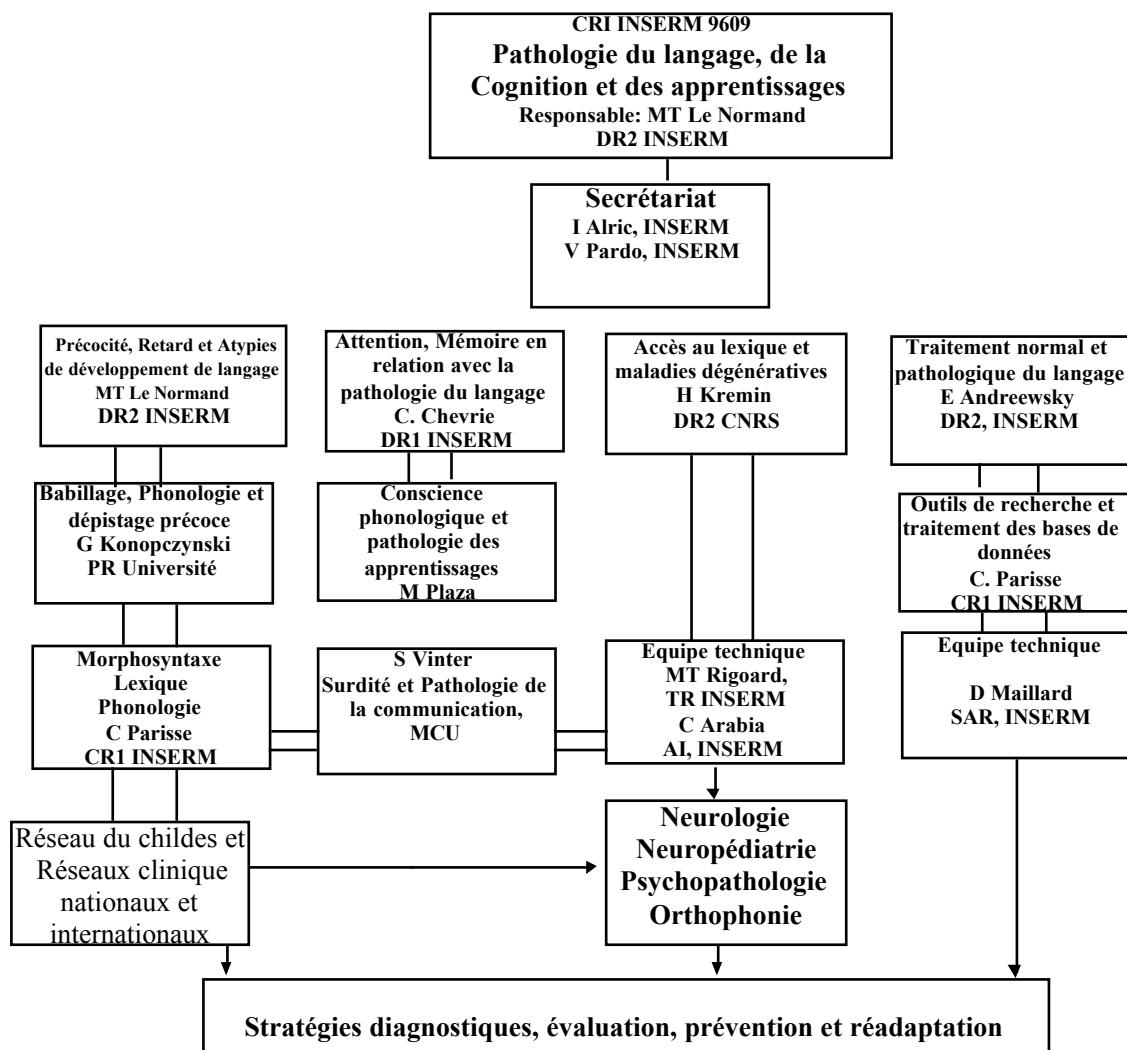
CRI INSERM 9609
Pathologie du langage, de la Cognition et des apprentissages
Responsable: MT Le Normand
DR2 INSERM

Secrétariat
I Alric, INSERM
V Pardo, INSERM

Précocité, Retard et Atypies de développement de langage
MT Le Normand
DR2 INSERM

Attention, Mémoire en relation avec la pathologie du langage
C. Chevrie
DR1 INSERM

Accès au lexique et maladies dégénératives
H Kremin
DR2 CNRS

Traitement normal et pathologique du langage
E Andreewsky
DR2, INSERM

Babillage, Phonologie et dépistage précoce
G Konopczynski
PR Université

Conscience phonologique et pathologie des apprentissages
M Plaza

Outils de recherche et traitement des bases de données
C. Parisse
CR1 INSERM

Morphosyntaxe
Lexique
Phonologie
C Parisse
CR1 INSERM

S Vinter
Surdité et Pathologie de la communication,
MCU

Equipe technique
MT Rigoard,
TR INSERM
C Arabia
AI, INSERM

Equipe technique

D Maillard
SAR, INSERM

Réseau du childes et Réseaux clinique nationaux et internationaux

Neurologie
Neuropédiatrie
Psychopathologie
Orthophonie

Stratégies diagnostiques, évaluation, prévention et réadaptation